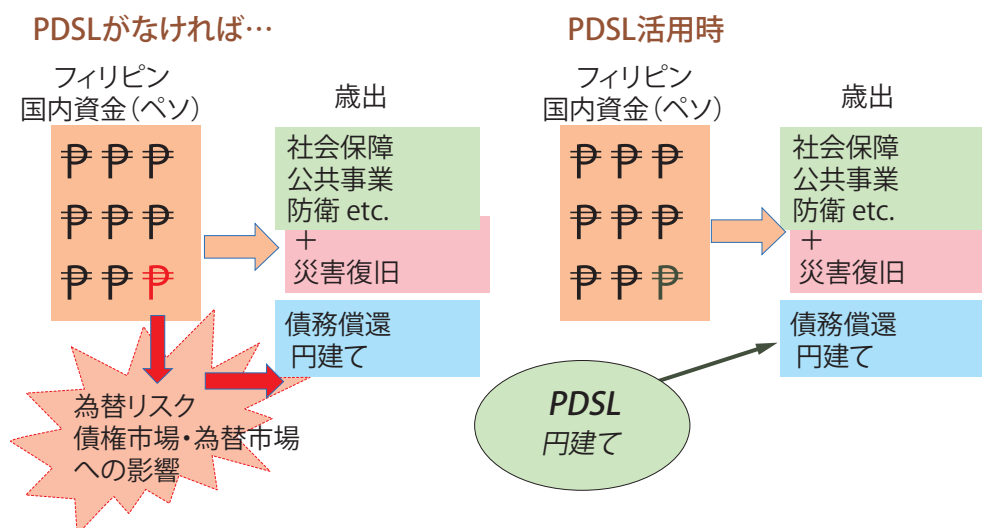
PDSLがなければ…

フィリピン
国内資金(ペソ)

₱ ₱ ₱
₱ ₱ ₱
₱ ₱ ₱

歳出

社会保障
公共事業
防衛 etc.

＋
災害復旧

債務償還
円建て

為替リスク
債権市場・為替市場
への影響

PDSL活用時

フィリピン
国内資金(ペソ)

₱ ₱ ₱
₱ ₱ ₱
₱ ₱ ₱

歳出

社会保障
公共事業
防衛 etc.

＋
災害復旧

債務償還
円建て

PDSL
円建て